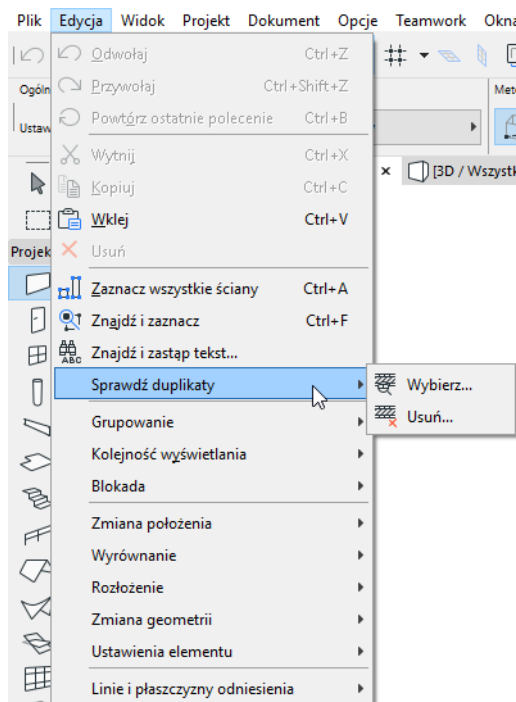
Plik Edycja Widok Projekt Dokument Opcje Teamwork Okna

Ogóln
Ustaw
Met
Projek

Odwołaj Ctrl+Z
Przywołaj Ctrl+Shift+Z
Powtórz ostatnie polecenie Ctrl+B
Wytnij Ctrl+X
Kopiuj Ctrl+C
Wklej Ctrl+V
Usuń
Zaznacz wszystkie ściany Ctrl+A
Znajdź i zaznacz Ctrl+F
Znajdź i zastąp tekst...
Sprawdź duplikaty
Grupowanie
Kolejność wyświetlania
Blokada
Zmiana położenia
Wyrównanie
Rozłożenie
Zmiana geometrii
Ustawienia elementu
Linie i płaszczyzny odniesienia

Wybierz...
Usuń...

[3D / Wszystk